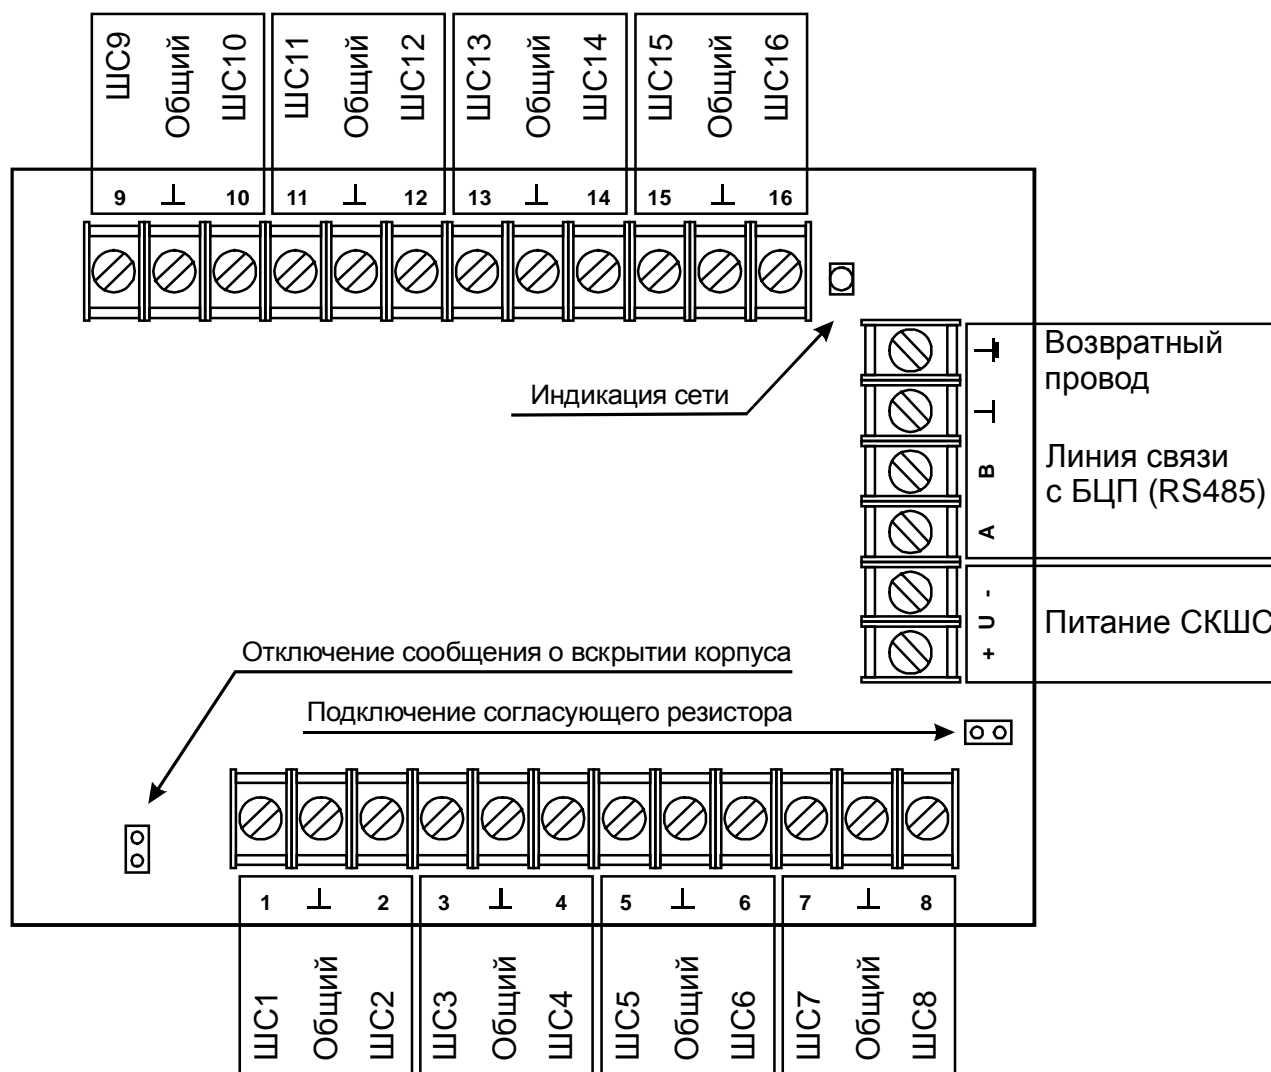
ШС9 Общий ШС10 | ШС11 Общий ШС12 | ШС13 Общий ШС14 | ШС15 Общий ШС16

9 ⊥ 10 | 11 ⊥ 12 | 13 ⊥ 14 | 15 ⊥ 16

Индикация сети

⊥ Возвратный провод
⊥
B Линия связи с БЦП (RS485)
A
- U + Питание СКШС

Отключение сообщения о вскрытии корпуса

Подключение согласующего резистора

1 ⊥ 2 | 3 ⊥ 4 | 5 ⊥ 6 | 7 ⊥ 8

ШС1 Общий ШС2 | ШС3 Общий ШС4 | ШС5 Общий ШС6 | ШС7 Общий ШС8